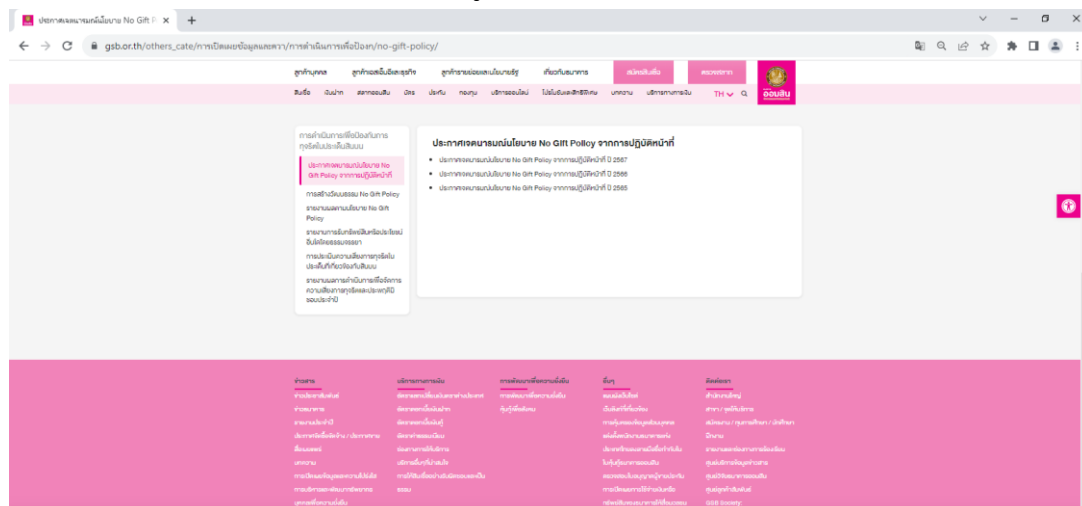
ประกาศเจตนารมณ์นโยบาย No Gift P ×

gsb.or.th/others_cate/การเปิดเผยข้อมูลและความโปร่งใส/การดำเนินการเพื่อป้องกันการทุจริต/no-gift-policy/

ลูกค้าบุคคล ลูกค้าเอสเอ็มอีและธุรกิจ ลูกค้ารายย่อยและนโยบายรัฐ เกี่ยวกับธนาคาร สมัครสินเชื่อ ตรวจสอบ

สินเชื่อ เงินฝาก สลากออมสิน บัตร ประกัน กองทุน บริการออนไลน์ โปรโมชันและสิทธิพิเศษ บทความ บริการทางการเงิน TH Q

ออมสิน

การดำเนินการเพื่อป้องกันการทุจริตในประเด็นสินบน

ประกาศเจตนารมณ์นโยบาย No Gift Policy จากการปฏิบัติหน้าที่

การสร้างวัฒนธรรม No Gift Policy

รายงานผลตามนโยบาย No Gift Policy

รายงานการรับทรัพย์สินหรือประโยชน์อื่นใดโดยธรรมจรรยา

การประเมินความเสี่ยงการทุจริตในประเด็นที่เกี่ยวข้องกับสินบน

รายงานผลการดำเนินการเพื่อจัดการความเสี่ยงการทุจริตและประพฤติมิชอบประจำปี

ประกาศเจตนารมณ์นโยบาย No Gift Policy จากการปฏิบัติหน้าที่

• ประกาศเจตนารมณ์นโยบาย No Gift Policy จากการปฏิบัติหน้าที่ ปี 2567
• ประกาศเจตนารมณ์นโยบาย No Gift Policy จากการปฏิบัติหน้าที่ ปี 2566
• ประกาศเจตนารมณ์นโยบาย No Gift Policy จากการปฏิบัติหน้าที่ ปี 2565

ข่าวสาร
ข่าวประชาสัมพันธ์
ข่าวธนาคาร
รายงานประจำปี
ประกาศจัดซื้อจัดจ้าง / ประกาศรายงาน
สื่อมวลชน
บทความ
การเปิดเผยข้อมูลและความโปร่งใส
การบริหารและพัฒนาทรัพยากร
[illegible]

บริการทางการเงิน
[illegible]
อัตราดอกเบี้ยเงินฝาก
อัตราดอกเบี้ยเงินกู้
อัตราค่าธรรมเนียม
ช่องทางการให้บริการ
บริการเพื่อการค้าระหว่างประเทศ
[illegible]
ธนพ

การพัฒนาเพื่อความยั่งยืน
การพัฒนาเพื่อความยั่งยืน
ผู้บริโภค

อื่นๆ
ผลงานดีเด่น
เว็บไซต์ที่เกี่ยวข้อง
การคุ้มครองข้อมูลส่วนบุคคล
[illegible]
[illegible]
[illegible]
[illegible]
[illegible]
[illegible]

ติดต่อเรา
สำนักงานใหญ่
สาขา / จุดให้บริการ
สมัครงาน / ทุนการศึกษา / นักศึกษาฝึกงาน
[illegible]
ศูนย์บริการข้อมูลลูกค้าสัมพันธ์
ศูนย์บริการข้อมูลคำถาม
ศูนย์ปฏิบัติการ
ศูนย์ลูกค้าสัมพันธ์
GSB Society